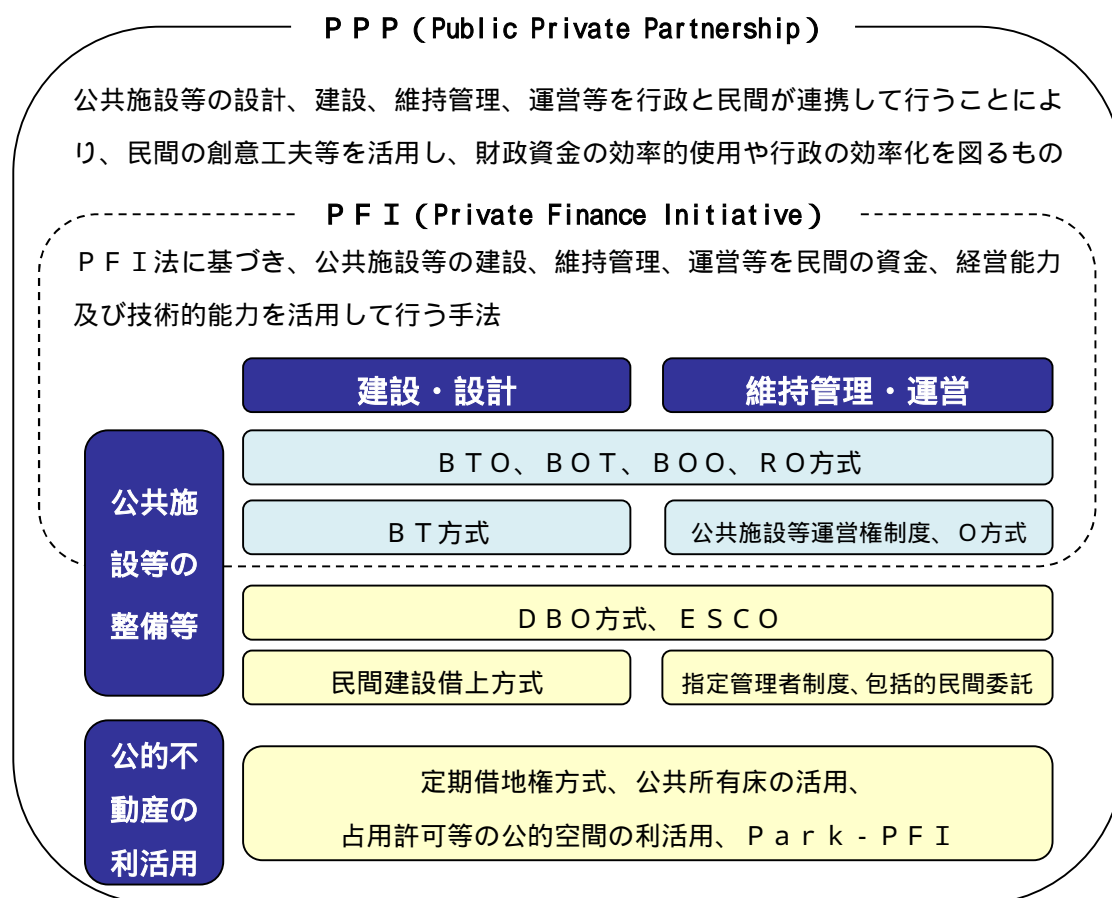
ＰＰＰ（Public Private Partnership）

公共施設等の設計、建設、維持管理、運営等を行政と民間が連携して行うことにより、民間の創意工夫等を活用し、財政資金の効率的使用や行政の効率化を図るもの

ＰＦＩ（Private Finance Initiative）

ＰＦＩ法に基づき、公共施設等の建設、維持管理、運営等を民間の資金、経営能力及び技術的能力を活用して行う手法

建設・設計

維持管理・運営

公共施設等の整備等

ＢＴＯ、ＢＯＴ、ＢＯＯ、ＲＯ方式

ＢＴ方式

公共施設等運営権制度、O方式

ＤＢＯ方式、ＥＳＣＯ

民間建設借上方式

指定管理者制度、包括的民間委託

公的不動産の利活用

定期借地権方式、公共所有床の活用、
占用許可等の公的空間の利活用、Ｐａｒｋ-ＰＦＩ